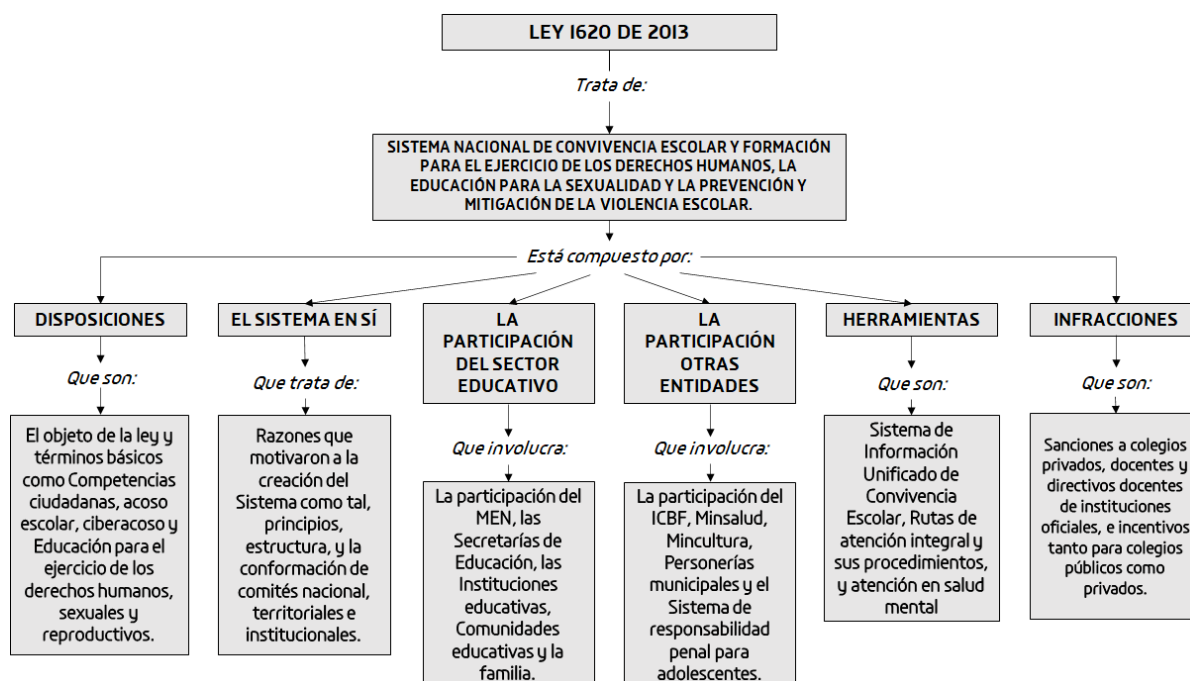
LEY 1620 DE 2013

Trata de:

SISTEMA NACIONAL DE CONVIVENCIA ESCOLAR Y FORMACIÓN PARA EL EJERCICIO DE LOS DERECHOS HUMANOS, LA EDUCACIÓN PARA LA SEXUALIDAD Y LA PREVENCIÓN Y MITIGACIÓN DE LA VIOLENCIA ESCOLAR.

Está compuesto por:

DISPOSICIONES

Que son:

El objeto de la ley y términos básicos como Competencias ciudadanas, acoso escolar, ciberacoso y Educación para el ejercicio de los derechos humanos, sexuales y reproductivos.

EL SISTEMA EN SÍ

Que trata de:

Razones que motivaron a la creación del Sistema como tal, principios, estructura, y la conformación de comités nacional, territoriales e institucionales.

LA PARTICIPACIÓN DEL SECTOR EDUCATIVO

Que involucra:

La participación del MEN, las Secretarías de Educación, las Instituciones educativas, Comunidades educativas y la familia.

LA PARTICIPACIÓN OTRAS ENTIDADES

Que involucra:

La participación del ICBF, Minsalud, Mincultura, Personerías municipales y el Sistema de responsabilidad penal para adolescentes.

HERRAMIENTAS

Que son:

Sistema de Información Unificado de Convivencia Escolar, Rutas de atención integral y sus procedimientos, y atención en salud mental

INFRACCIONES

Que son:

Sanciones a colegios privados, docentes y directivos docentes de instituciones oficiales, e incentivos tanto para colegios públicos como privados.